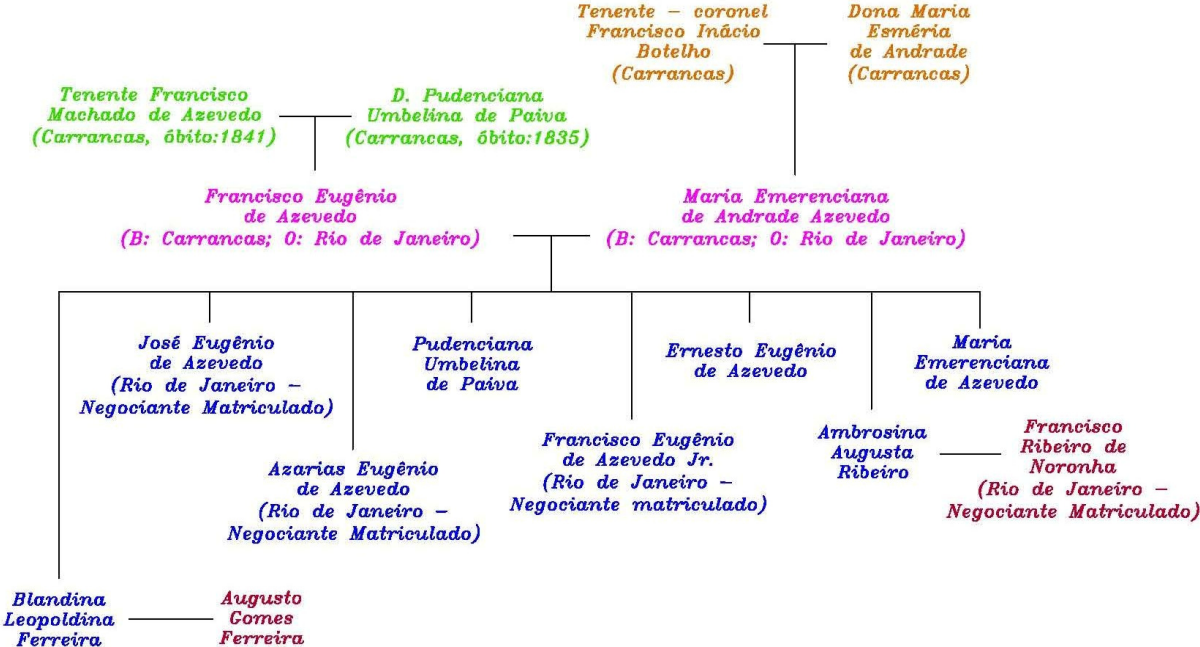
Tenente – coronel Francisco Inácio Botelho (Carrancas)

Dona Maria Esméria de Andrade (Carrancas)

Tenente Francisco Machado de Azevedo (Carrancas, óbito:1841)

D. Pudenciana Umbelina de Paiva (Carrancas, óbito:1835)

Francisco Eugênio de Azevedo (B: Carrancas; O: Rio de Janeiro)

Maria Emerenciana de Andrade Azevedo (B: Carrancas; O: Rio de Janeiro)

José Eugênio de Azevedo (Rio de Janeiro – Negociante Matriculado)

Pudenciana Umbelina de Paiva

Ernesto Eugênio de Azevedo

Maria Emerenciana de Azevedo

Francisco Eugênio de Azevedo Jr. (Rio de Janeiro – Negociante matriculado)

Ambrosina Augusta Ribeiro

Francisco Ribeiro de Noronha (Rio de Janeiro – Negociante Matriculado)

Azarias Eugênio de Azevedo (Rio de Janeiro – Negociante Matriculado)

Blandina Leopoldina Ferreira

Augusto Gomes Ferreira